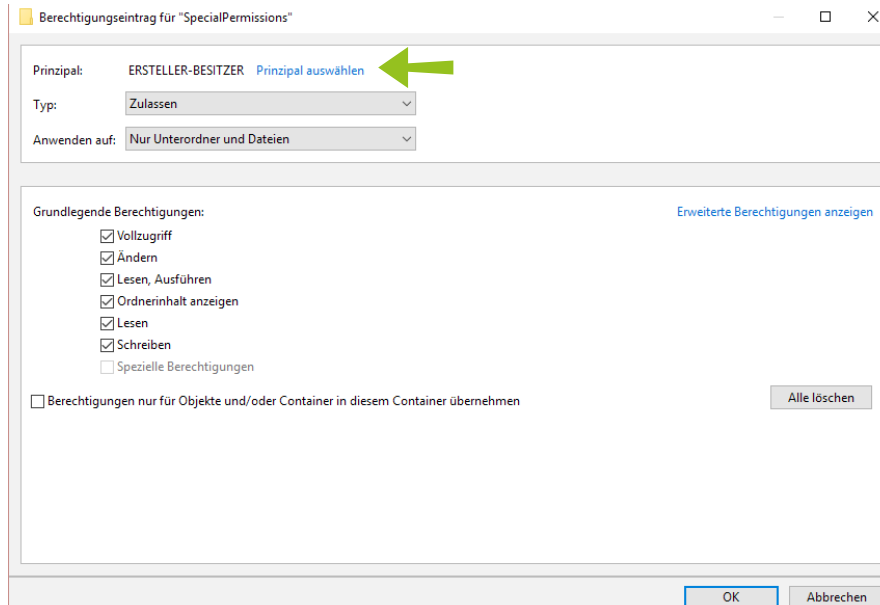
Berechtigungseintrag für "SpecialPermissions"

Prinzipal: ERSTELLER-BESITZER Prinzipal auswählen

Typ: Zulassen

Anwenden auf: Nur Unterordner und Dateien

Grundlegende Berechtigungen:

Erweiterte Berechtigungen anzeigen

☑ Vollzugriff
☑ Ändern
☑ Lesen, Ausführen
☑ Ordnerinhalt anzeigen
☑ Lesen
☑ Schreiben
☐ Spezielle Berechtigungen

☐ Berechtigungen nur für Objekte und/oder Container in diesem Container übernehmen

Alle löschen

OK

Abbrechen